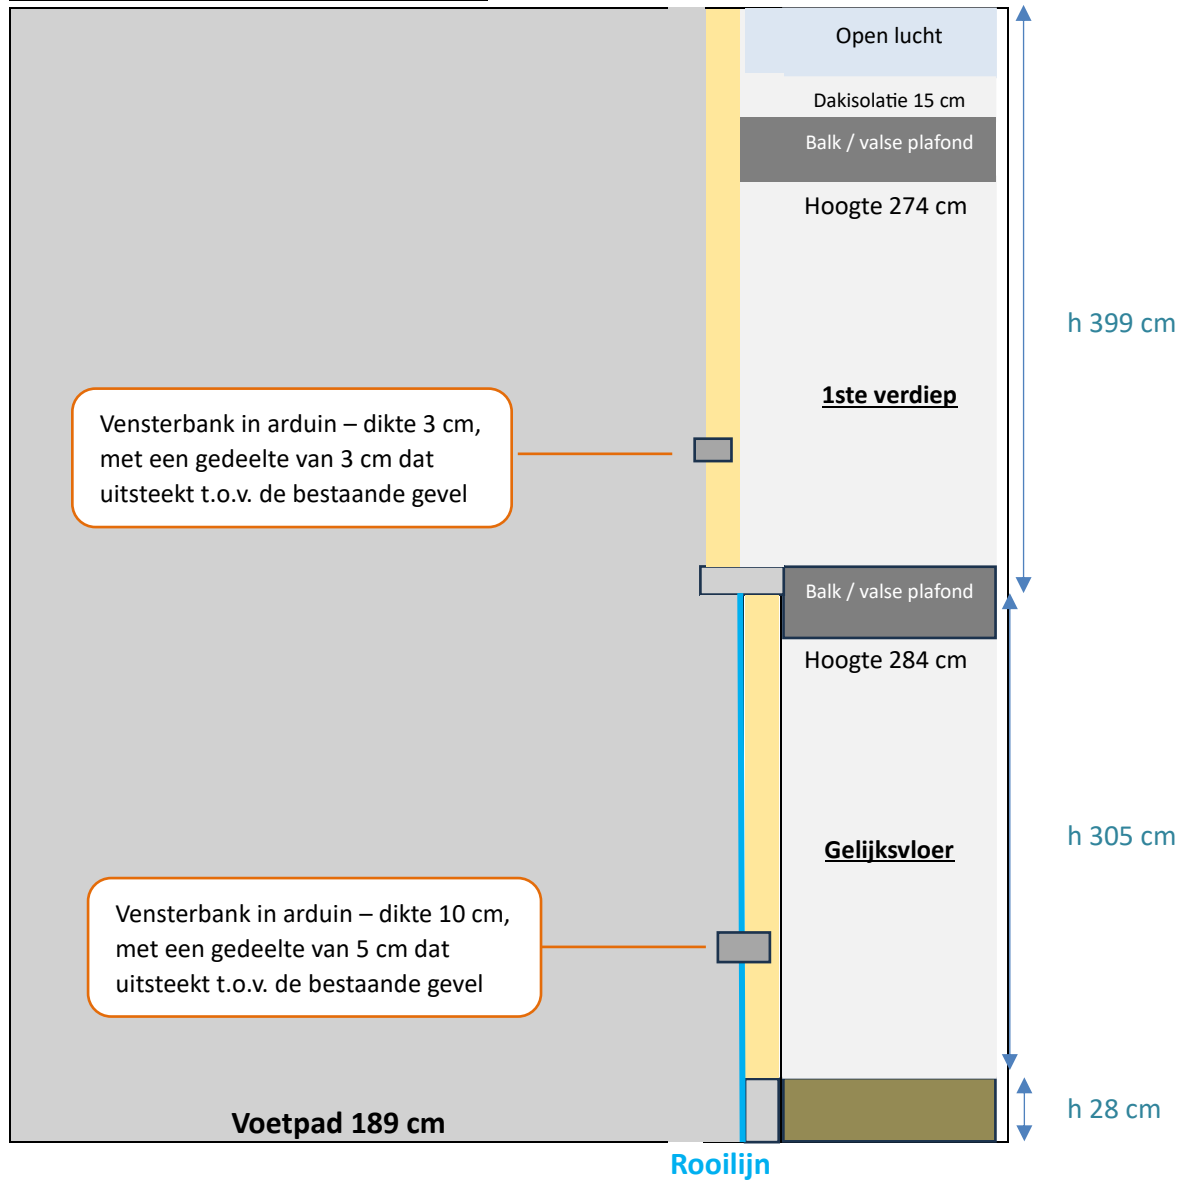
Open lucht

Dakisolatie 15 cm

Balk / valse plafond

Hoogte 274 cm

h 399 cm

1ste verdiep

Vensterbank in arduin – dikte 3 cm, met een gedeelte van 3 cm dat uitsteekt t.o.v. de bestaande gevel

Balk / valse plafond

Hoogte 284 cm

Gelijksvloer

h 305 cm

Vensterbank in arduin – dikte 10 cm, met een gedeelte van 5 cm dat uitsteekt t.o.v. de bestaande gevel

h 28 cm

Voetpad 189 cm

Rooilijn